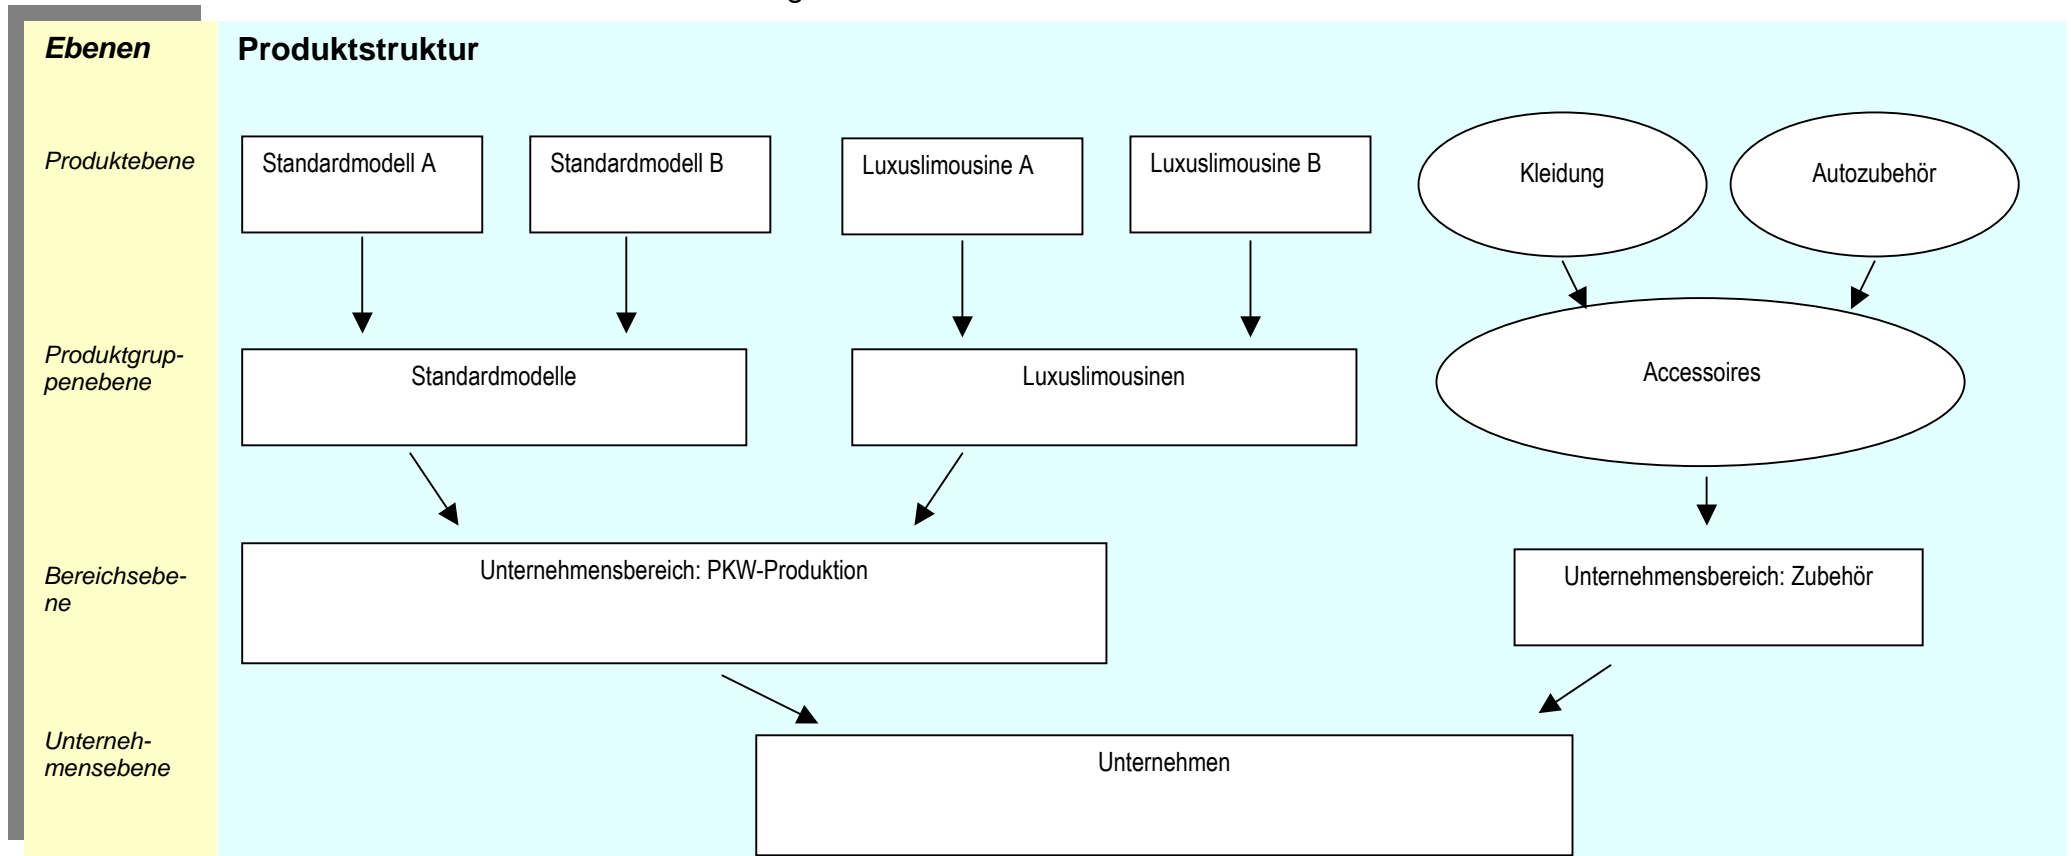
Ebenen

Produktstruktur

Produktebene

Standardmodell A

Standardmodell B

Luxuslimousine A

Luxuslimousine B

Kleidung

Autozubehör

Produktgruppenebene

Standardmodelle

Luxuslimousinen

Accessoires

Bereichsebene

Unternehmensbereich: PKW-Produktion

Unternehmensbereich: Zubehör

Unternehmensebene

Unternehmen